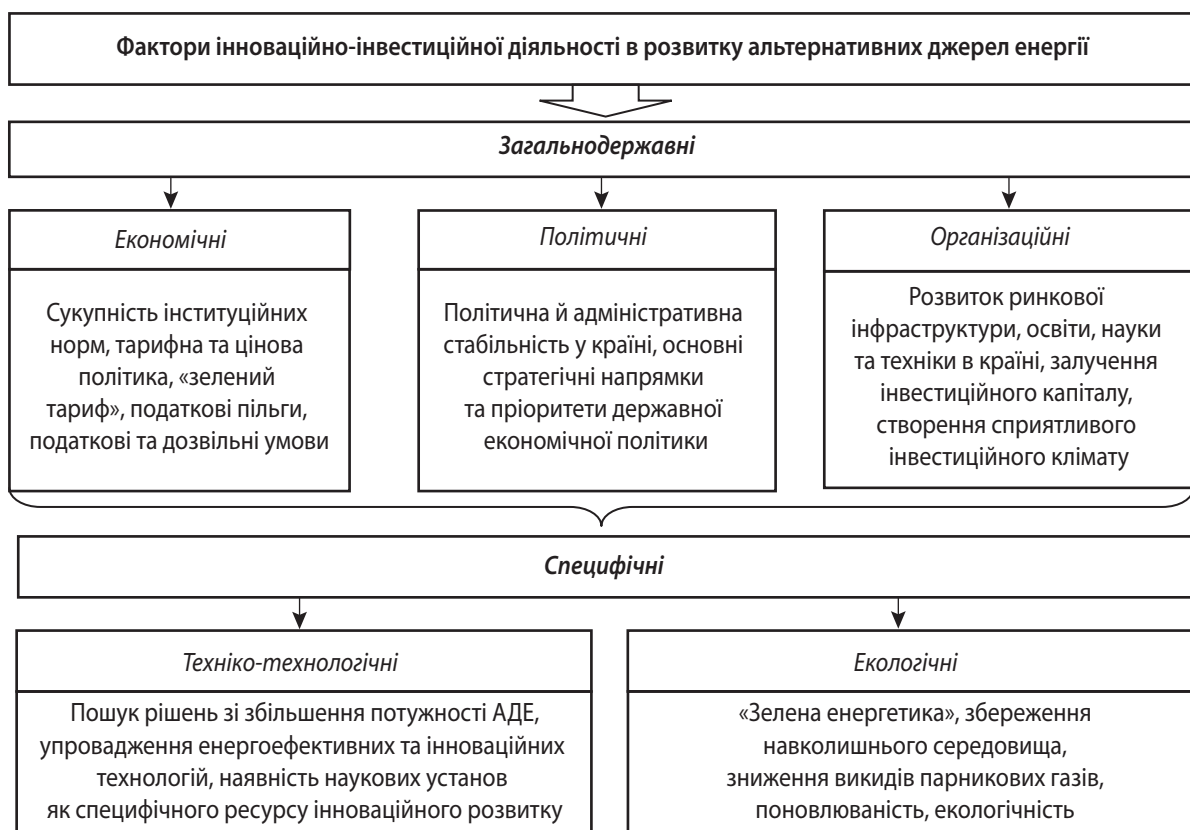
Фактори інноваційно-інвестиційної діяльності в розвитку альтернативних джерел енергії

Загальнодержавні

Економічні

Сукупність інституційних норм, тарифна та цінова політика, «зелений тариф», податкові пільги, податкові та дозвільні умови

Політичні

Політична й адміністративна стабільність у країні, основні стратегічні напрямки та пріоритети державної економічної політики

Організаційні

Розвиток ринкової інфраструктури, освіти, науки та техніки в країні, залучення інвестиційного капіталу, створення сприятливого інвестиційного клімату

Специфічні

Техніко-технологічні

Пошук рішень зі збільшення потужності АДЕ, упровадження енергоефективних та інноваційних технологій, наявність наукових установ як специфічного ресурсу інноваційного розвитку

Екологічні

«Зелена енергетика», збереження навколишнього середовища, зниження викидів парникових газів, поновлюваність, екологічність